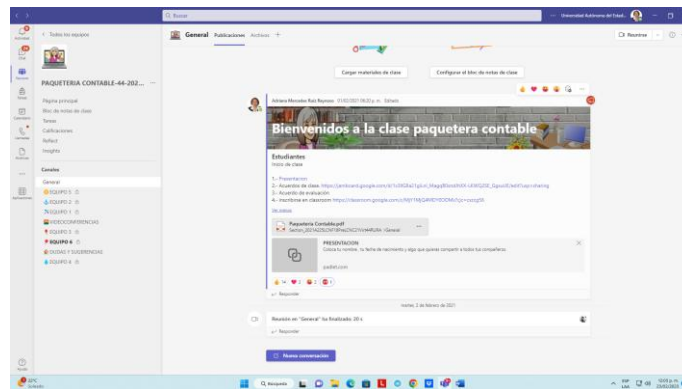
Buscar

Universidad Autónoma del Estad...

Actividad

Chat

Equipos

Tareas

Calendario

Llamadas

Archivos

Aplicaciones

Ayuda

< Todos los equipos

PAQUETERIA CONTABLE-44-202...

Página principal

Bloc de notas de clase

Tareas

Calificaciones

Reflect

Insights

Canales

General

EQUIPO 1

EQUIPO 2

EQUIPO 3

VIDEOCONFERENCIAS

EQUIPO 5

EQUIPO 4

EQUIPO 6

DUDAS Y SUGERENCIAS

EQUIPO 4

General Publicaciones Archivos +

Reunirse

Cargar materiales de clase

Configurar el bloc de notas de clase

Adriana Mercedes Ruiz Reynoso 01/02/2021 08:02 p. m. Editado

Bienvenidos a la clase paquetera contable

Estudiantes

Inicio de clase

1.- Presentacion

2.- Acuerdos de clase: https://jamboard.google.com/d/1c0XGReD1gEoV_Maggf80sndYxEX-LKWGZOE_Egssu9E/edit?usp=sharing

3.- Acuerdo de evaluación

4.- Inscribirse en classroom: https://classroom.google.com/c/MjI1Mj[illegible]

Ver menos

Paquetería Contable.pdf

Section_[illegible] > General

PRESENTACION

Coloca tu nombre, tu fecha de nacimiento y algo que quieras compartir a todos tus compañeros

padlet.com

Responder

martes, 2 de febrero de 2021

Reunión en "General" ha finalizado: 20 s

Responder

Nueva conversación

Soleado

Búsqueda